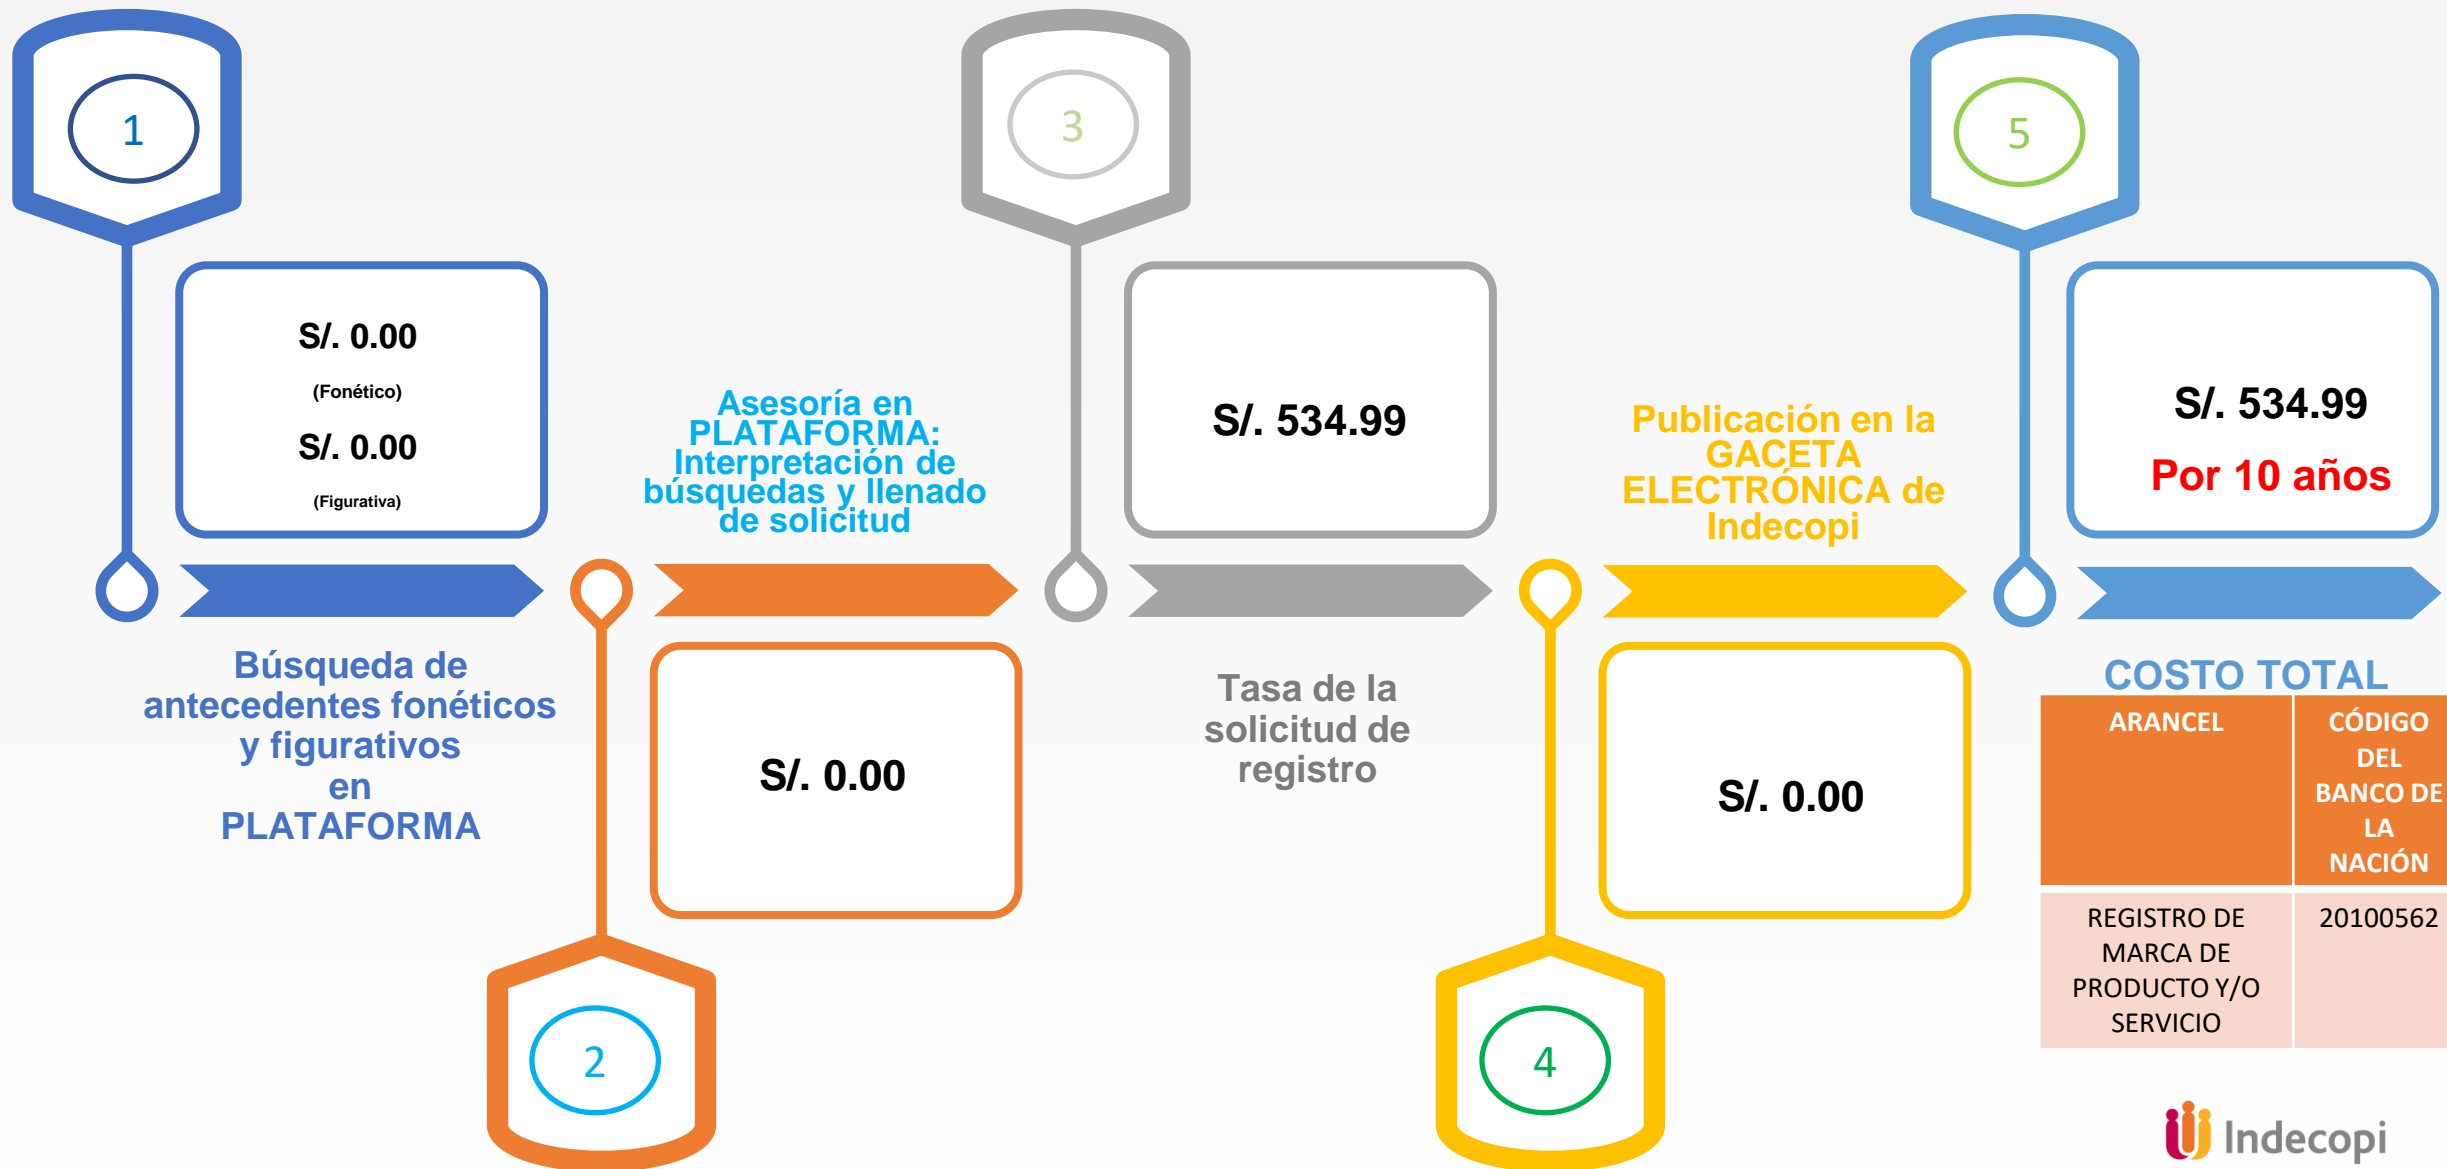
1

S/. 0.00
(Fonético)
S/. 0.00
(Figurativa)

Búsqueda de antecedentes fonéticos y figurativos en PLATAFORMA

Asesoría en PLATAFORMA: Interpretación de búsquedas y llenado de solicitud

S/. 0.00

2

3

S/. 534.99

Tasa de la solicitud de registro

Publicación en la GACETA ELECTRÓNICA de Indecopi

S/. 0.00

4

5

S/. 534.99
Por 10 años

COSTO TOTAL

| ARANCEL | CÓDIGO DEL BANCO DE LA NACIÓN |
|---|---|
| REGISTRO DE MARCA DE PRODUCTO Y/O SERVICIO | 20100562 |

Indecopi